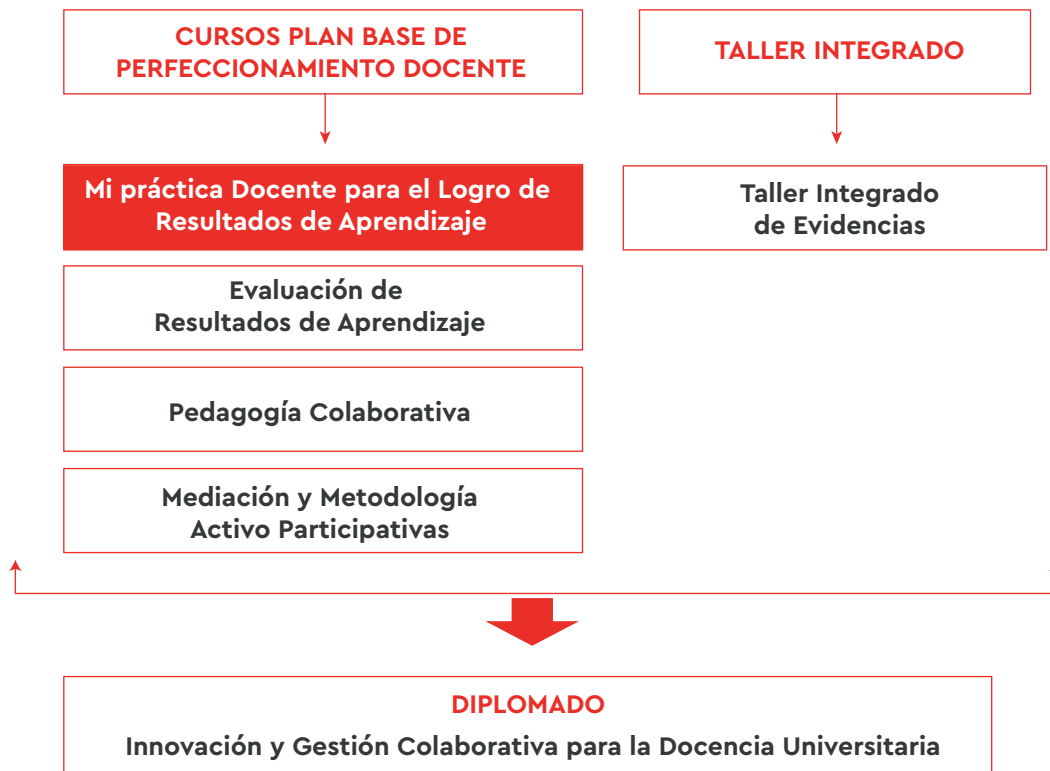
CURSOS PLAN BASE DE PERFECCIONAMIENTO DOCENTE

TALLER INTEGRADO

Mi práctica Docente para el Logro de Resultados de Aprendizaje

Taller Integrado de Evidencias

Evaluación de Resultados de Aprendizaje

Pedagogía Colaborativa

Mediación y Metodología Activo Participativas

DIPLOMADO

Innovación y Gestión Colaborativa para la Docencia Universitaria